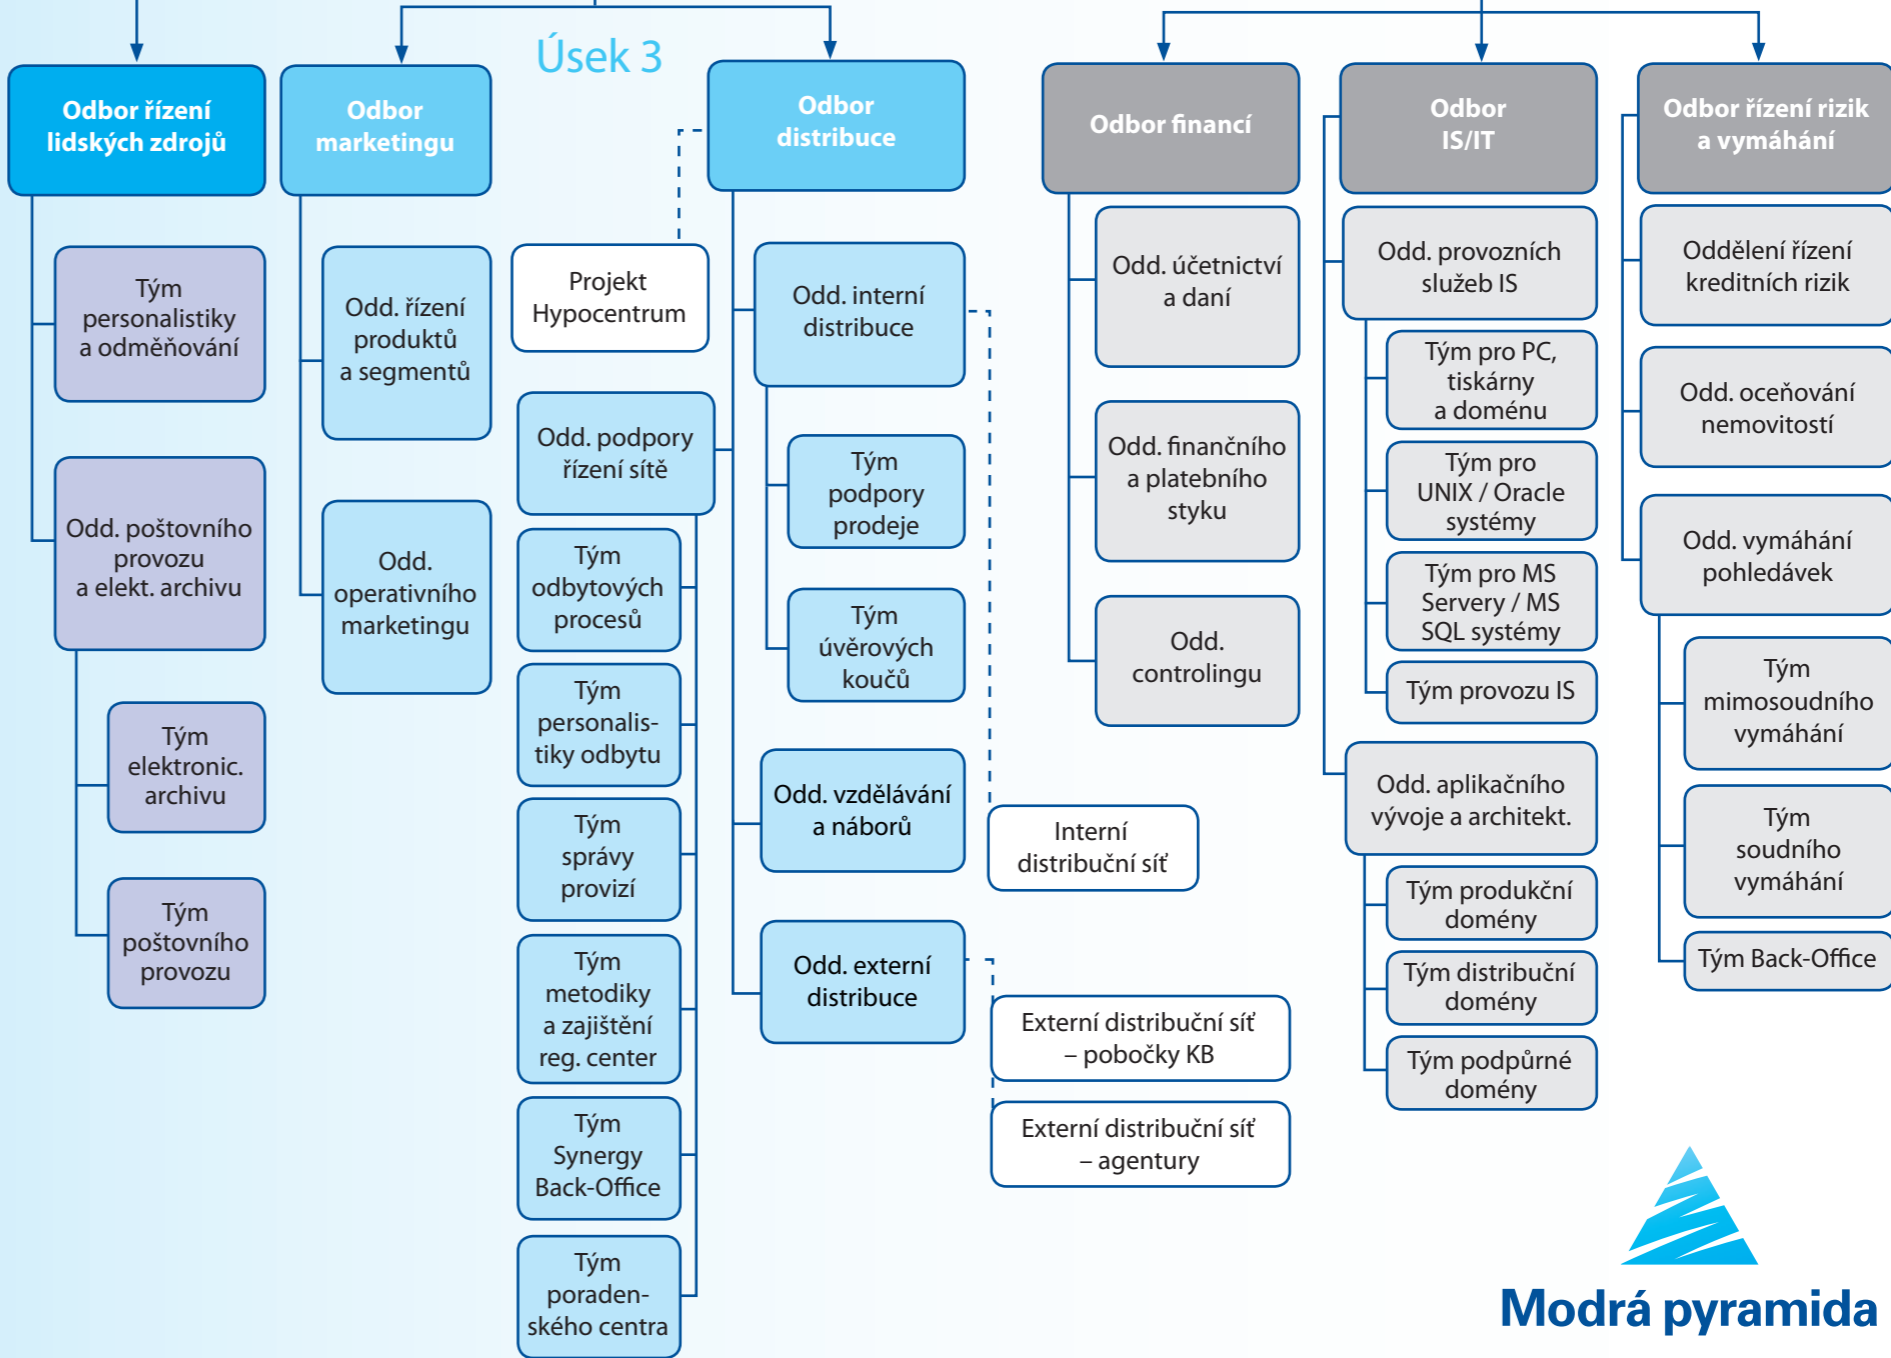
Úsek 3

Odbor řízení lidských zdrojů

Tým personalistiky a odměňování

Odd. poštovního provozu a elekt. archivu

Tým elektronic. archivu

Tým poštovního provozu

Odbor marketingu

Odd. řízení produktů a segmentů

Odd. operativního marketingu

Projekt Hypocentrum

Odd. podpory řízení sítě

Tým odbytových procesů

Tým personalistiky odbytu

Tým správy provizí

Tým metodiky a zajištění reg. center

Tým Synergy Back-Office

Tým poradenského centra

Odbor distribuce

Odd. interní distribuce

Tým podpory prodeje

Tým úvěrových koučů

Odd. vzdělávání a náborů

Odd. externí distribuce

Interní distribuční síť

Externí distribuční síť – pobočky KB

Externí distribuční síť – agentury

Odbor financí

Odd. účetnictví a daní

Odd. finančního a platebního styku

Odd. controlingu

Odbor IS/IT

Odd. provozních služeb IS

Tým pro PC, tiskárny a doménu

Tým pro UNIX / Oracle systémy

Tým pro MS Servery / MS SQL systémy

Tým provozu IS

Odd. aplikačního vývoje a architekt.

Tým produkční domény

Tým distribuční domény

Tým podpůrné domény

Odbor řízení rizik a vymáhání

Oddělení řízení kreditních rizik

Odd. oceňování nemovitostí

Odd. vymáhání pohledávek

Tým mimosoudního vymáhání

Tým soudního vymáhání

Tým Back-Office

Modrá pyramida